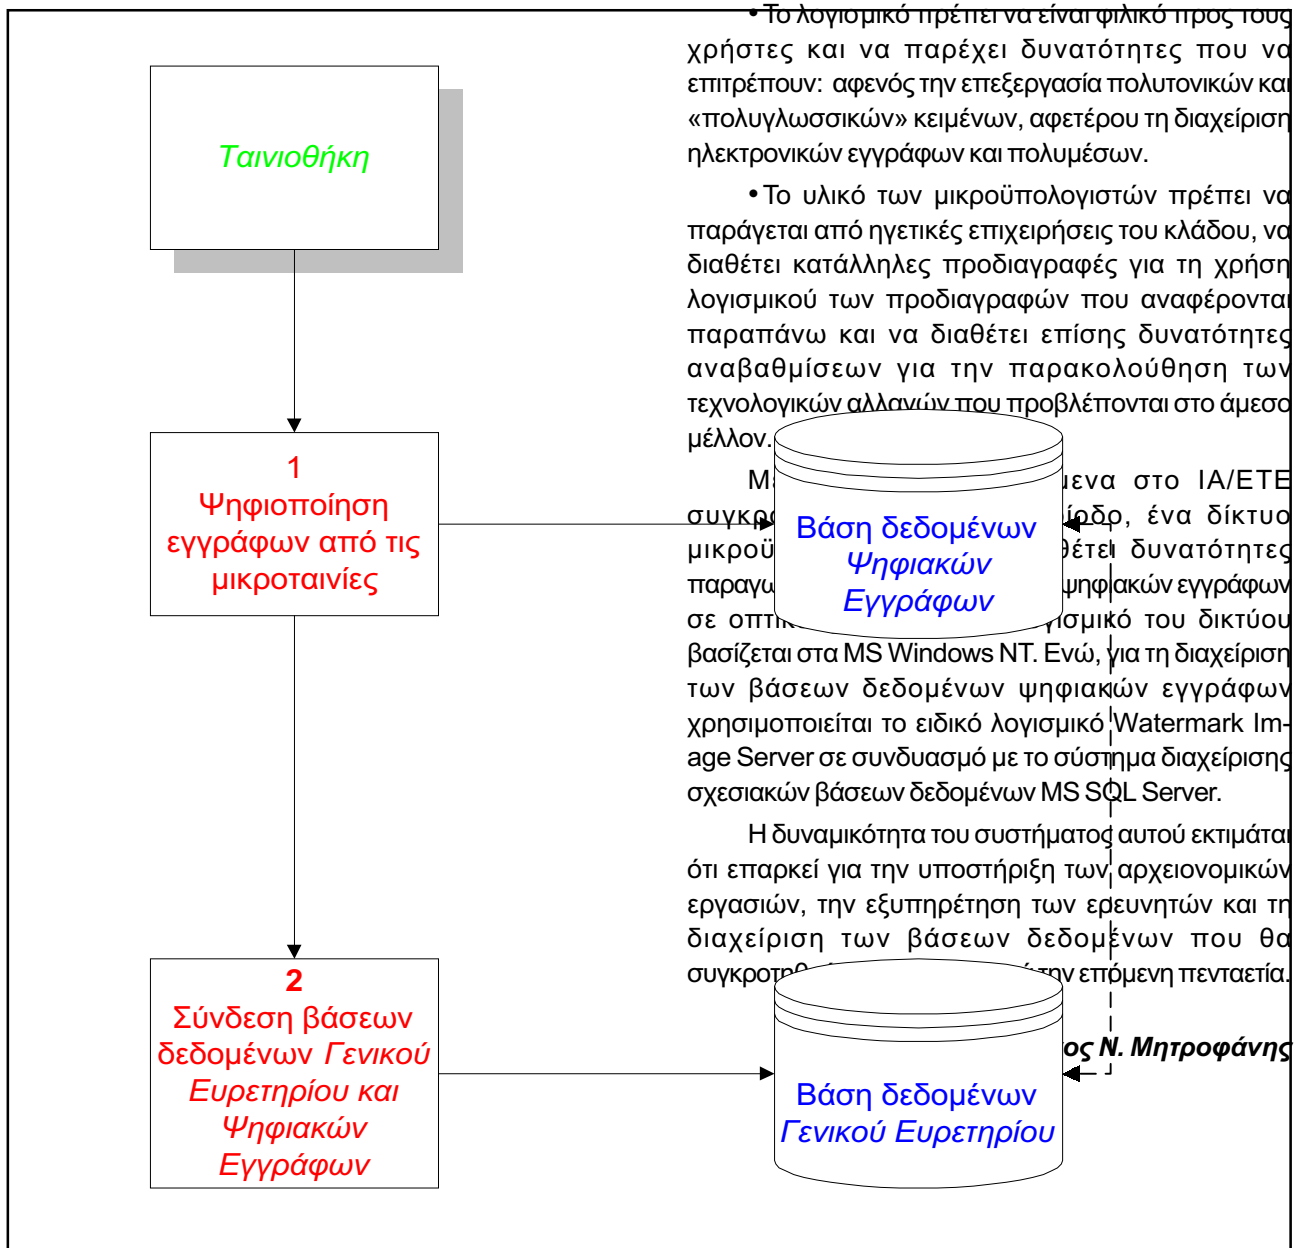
Ταινιοθήκη

1
Ψηφιοποίηση εγγράφων από τις μικροταινίες

2
Σύνδεση βάσεων δεδομένων Γενικού Ευρετηρίου και Ψηφιακών Εγγράφων

Βάση δεδομένων Ψηφιακών Εγγράφων

Βάση δεδομένων Γενικού Ευρετηρίου

• Το λογισμικό πρέπει να είναι φιλικό προς τους χρήστες και να παρέχει δυνατότητες που να επιτρέπουν: αφενός την επεξεργασία πολυτονικών και «πολυγλωσσικών» κειμένων, αφετέρου τη διαχείριση ηλεκτρονικών εγγράφων και πολυμέσων.

• Το υλικό των μικροϋπολογιστών πρέπει να παράγεται από ηγετικές επιχειρήσεις του κλάδου, να διαθέτει κατάλληλες προδιαγραφές για τη χρήση λογισμικού των προδιαγραφών που αναφέρονται παραπάνω και να διαθέτει επίσης δυνατότητες αναβαθμίσεων για την παρακολούθηση των τεχνολογικών αλλαγών που προβλέπονται στο άμεσο μέλλον.

Μ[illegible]ενα στο ΙΑ/ΕΤΕ συγκρ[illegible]ίοδο, ένα δίκτυο μικροϋ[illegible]θέτει δυνατότητες παραγω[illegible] ψηφιακών εγγράφων σε οπτι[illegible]γισμικό του δικτύου βασίζεται στα MS Windows NT. Ενώ, για τη διαχείριση των βάσεων δεδομένων ψηφιακών εγγράφων χρησιμοποιείται το ειδικό λογισμικό Watermark Image Server σε συνδυασμό με το σύστημα διαχείρισης σχεσιακών βάσεων δεδομένων MS SQL Server.

Η δυναμικότητα του συστήματος αυτού εκτιμάται ότι επαρκεί για την υποστήριξη των αρχειονομικών εργασιών, την εξυπηρέτηση των ερευνητών και τη διαχείριση των βάσεων δεδομένων που θα συγκροτη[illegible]την επόμενη πενταετία.

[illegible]ος Ν. Μητροφάνης